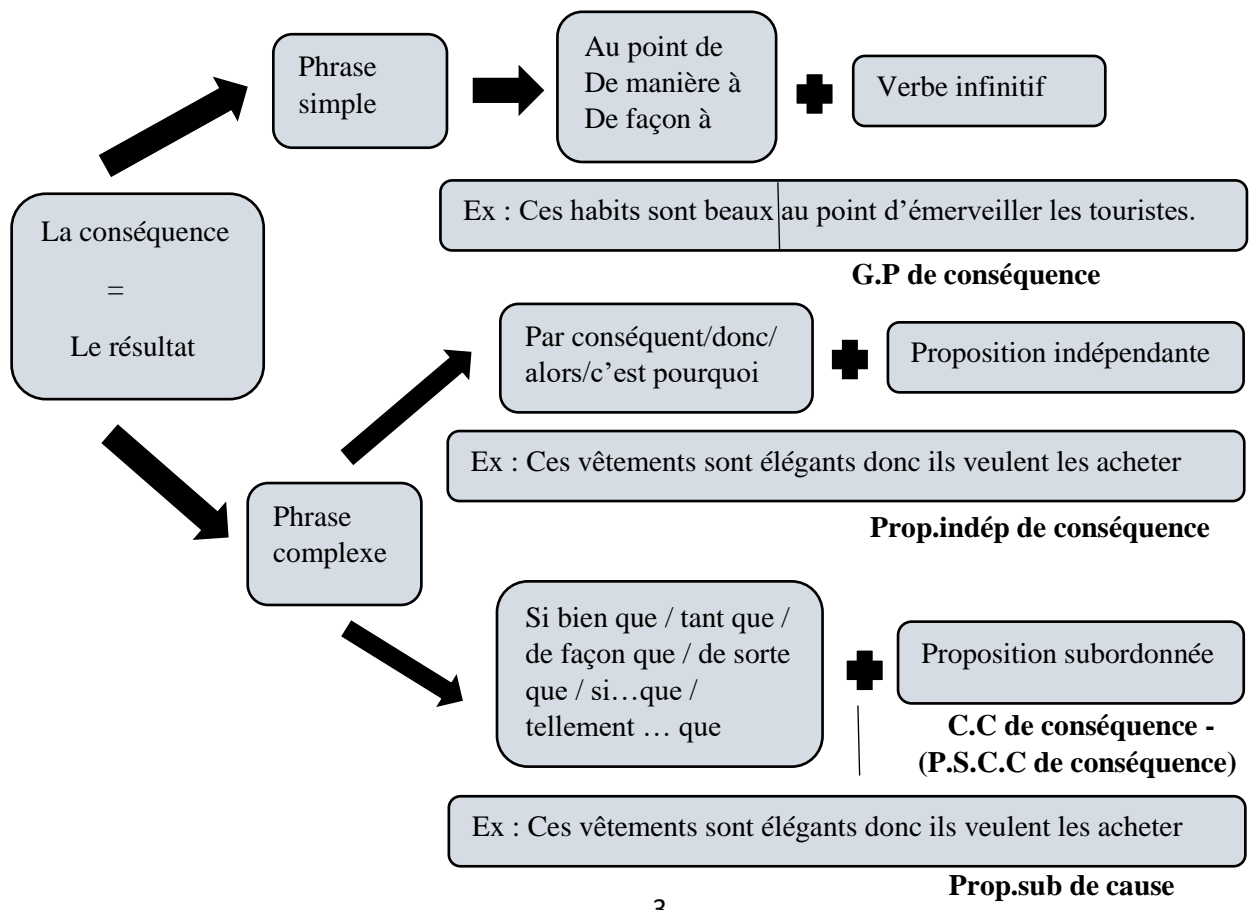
La conséquence

=

Le résultat

Phrase simple

Au point de
De manière à
De façon à

Verbe infinitif

Ex : Ces habits sont beaux au point d'émerveiller les touristes.

G.P de conséquence

Phrase complexe

Par conséquent/donc/ alors/c'est pourquoi

Proposition indépendante

Ex : Ces vêtements sont élégants donc ils veulent les acheter

Prop.indép de conséquence

Si bien que / tant que / de façon que / de sorte que / si…que / tellement … que

Proposition subordonnée

C.C de conséquence - (P.S.C.C de conséquence)

Ex : Ces vêtements sont élégants donc ils veulent les acheter

Prop.sub de cause

3